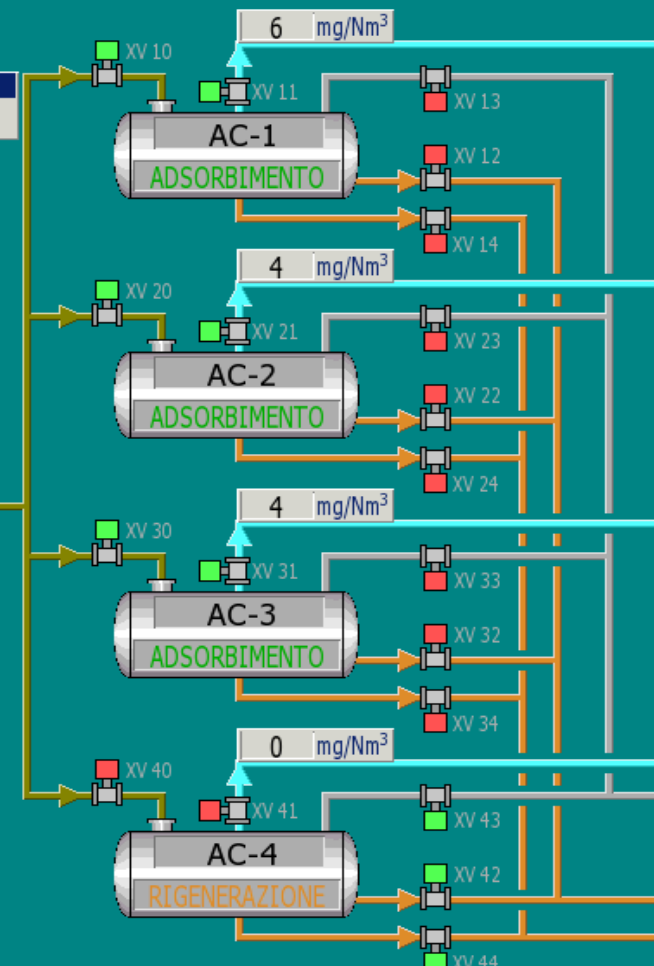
6 mg/Nm$^3$

XV 10
XV 11
XV 13
AC-1
ADSORBIMENTO
XV 12
XV 14

4 mg/Nm$^3$

XV 20
XV 21
XV 23
AC-2
ADSORBIMENTO
XV 22
XV 24

4 mg/Nm$^3$

XV 30
XV 31
XV 33
AC-3
ADSORBIMENTO
XV 32
XV 34

0 mg/Nm$^3$

XV 40
XV 41
XV 43
AC-4
RIGENERAZIONE
XV 42
XV 44